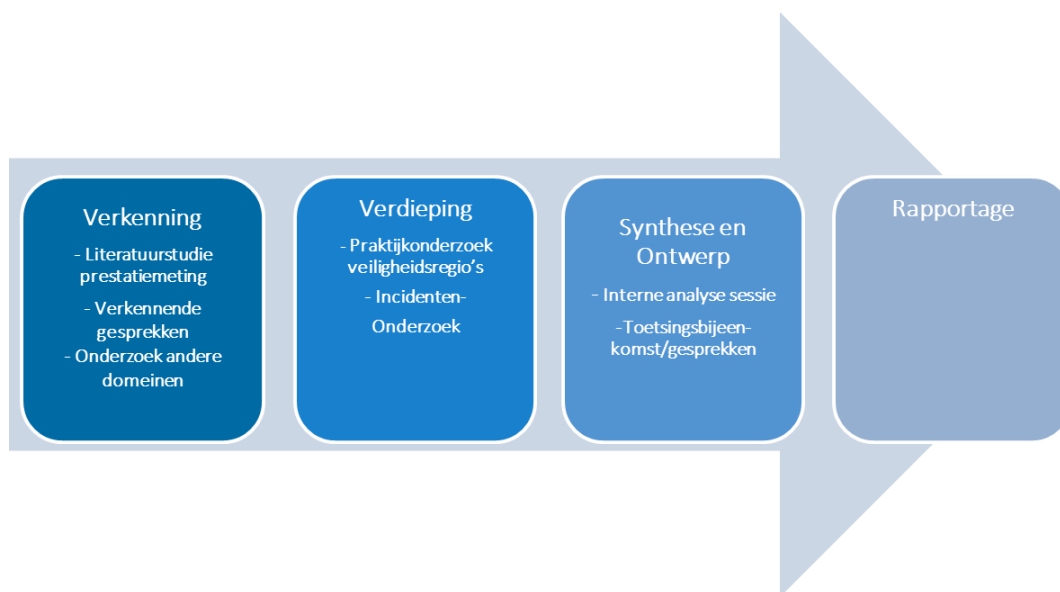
Verkenning

- Literatuurstudie prestatiemeting

- Verkennende gesprekken

- Onderzoek andere domeinen

Verdieping

- Praktijkonderzoek veiligheidsregio's

- Incidenten-

Onderzoek

Synthese en Ontwerp

- Interne analyse sessie

-Toetsingsbijeen-komst/gesprekken

Rapportage